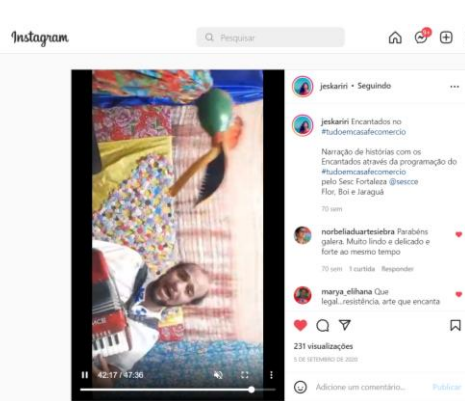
Instagram

Pesquisar

jeskariri • Seguindo

jeskariri Encantados no #tudoemcasafecomercio

Narração de histórias com os Encantados através da programação do #tudoemcasafecomercio pelo Sesc Fortaleza @sescce Flor, Boi e Jaraguá

70 sem

norbeliaduartesiebra Parabéns galera. Muito lindo e delicado e forte ao mesmo tempo

70 sem 1 curtida Responder

marya_elihana Que legal...resistência, arte que encanta

231 visualizações

5 DE SETEMBRO DE 2020

Adicione um comentário...

Publicar

42:17 / 47:36